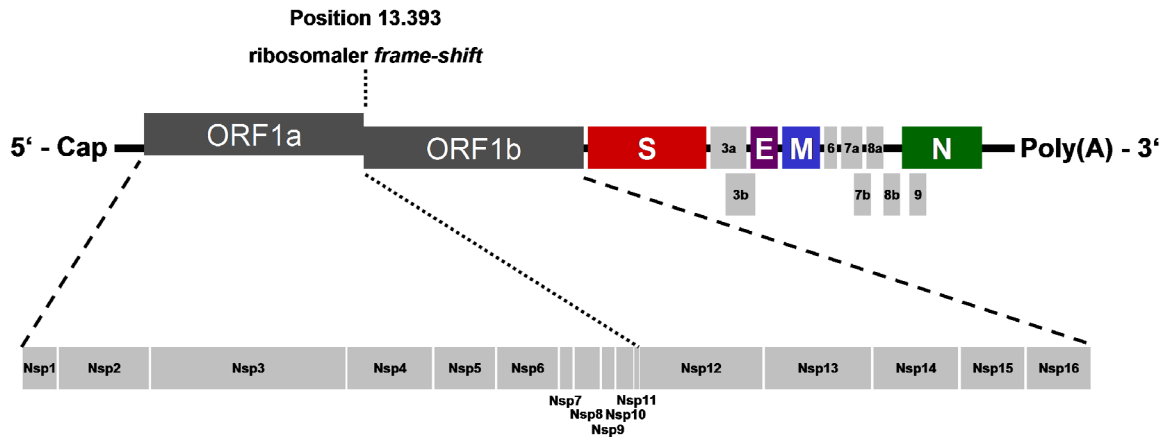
Position 13.393

ribosomaler *frame-shift*

5‘ - Cap

ORF1a

ORF1b

S

3a

E

M

6

7a

8a

N

Poly(A) - 3‘

3b

7b

8b

9

Nsp1

Nsp2

Nsp3

Nsp4

Nsp5

Nsp6

Nsp12

Nsp13

Nsp14

Nsp15

Nsp16

Nsp7

Nsp8

Nsp9

Nsp10

Nsp11